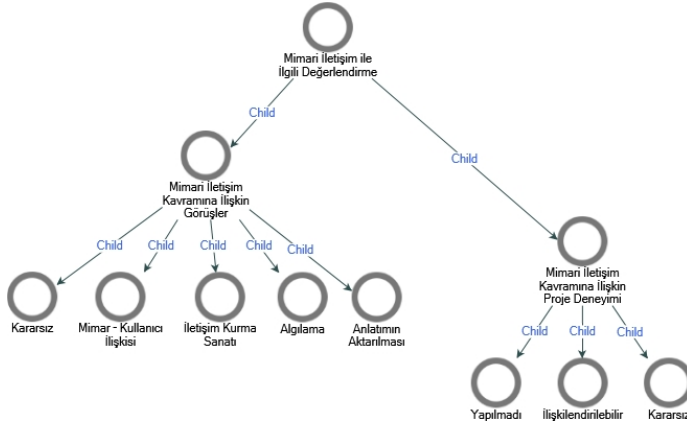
Mimari İletişim ile İlgili Değerlendirme

Child

Child

Mimari İletişim Kavramına İlişkin Görüşler

Child Child Child Child Child

Kararsız

Mimar - Kullanıcı İlişkisi

İletişim Kurma Sanatı

Algılama

Anlatımın Aktarılması

Mimari İletişim Kavramına İlişkin Proje Deneyimi

Child Child Child

Yapılmadı

İlişkilendirilebilir

Kararsız